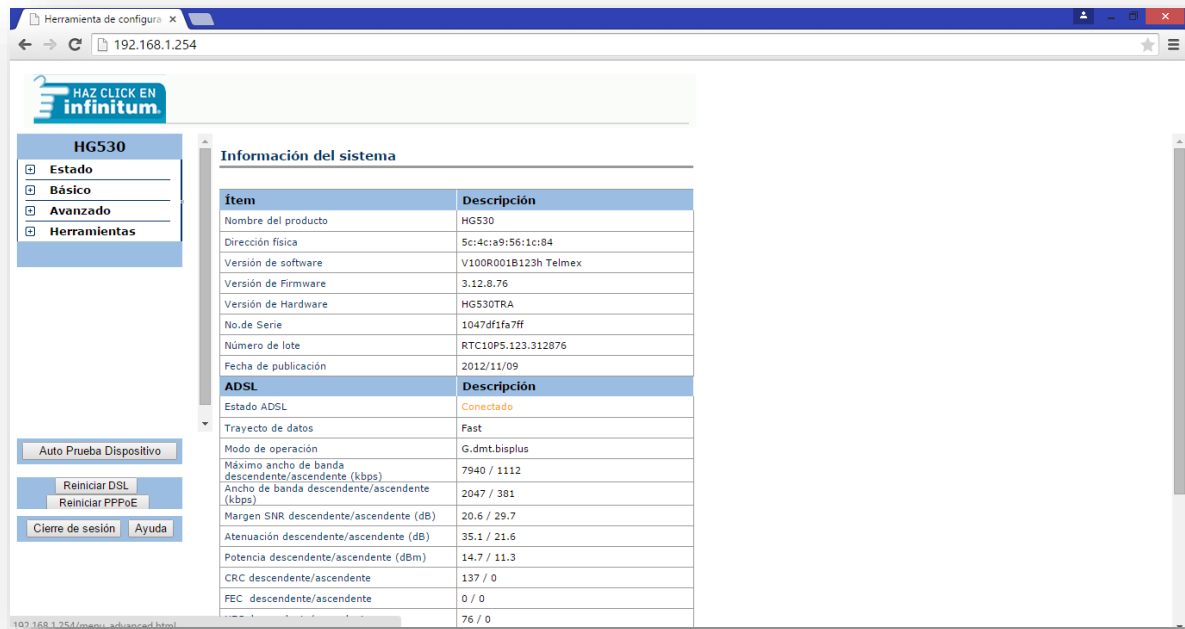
Herramienta de configura ×

192.168.1.254

HAZ CLICK EN infinitum.

HG530

Estado
Básico
Avanzado
Herramientas

Auto Prueba Dispositivo

Reiniciar DSL
Reiniciar PPPoE

Cierre de sesión
Ayuda

Información del sistema

| Ítem | Descripción |
|---|---|
| Nombre del producto | HG530 |
| Dirección física | 5c:4c:a9:56:1c:84 |
| Versión de software | V100R001B123h Telmex |
| Versión de Firmware | 3.12.8.76 |
| Versión de Hardware | HG530TRA |
| No.de Serie | 1047df1fa7ff |
| Número de lote | RTC10P5.123.312876 |
| Fecha de publicación | 2012/11/09 |
| **ADSL** | **Descripción** |
| Estado ADSL | Conectado |
| Trayecto de datos | Fast |
| Modo de operación | G.dmt.bisplus |
| Máximo ancho de banda descendente/ascendente (kbps) | 7940 / 1112 |
| Ancho de banda descendente/ascendente (kbps) | 2047 / 381 |
| Margen SNR descendente/ascendente (dB) | 20.6 / 29.7 |
| Atenuación descendente/ascendente (dB) | 35.1 / 21.6 |
| Potencia descendente/ascendente (dBm) | 14.7 / 11.3 |
| CRC descendente/ascendente | 137 / 0 |
| FEC descendente/ascendente | 0 / 0 |
| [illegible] | 76 / 0 |

192.168.1.254/menu_advanced.html